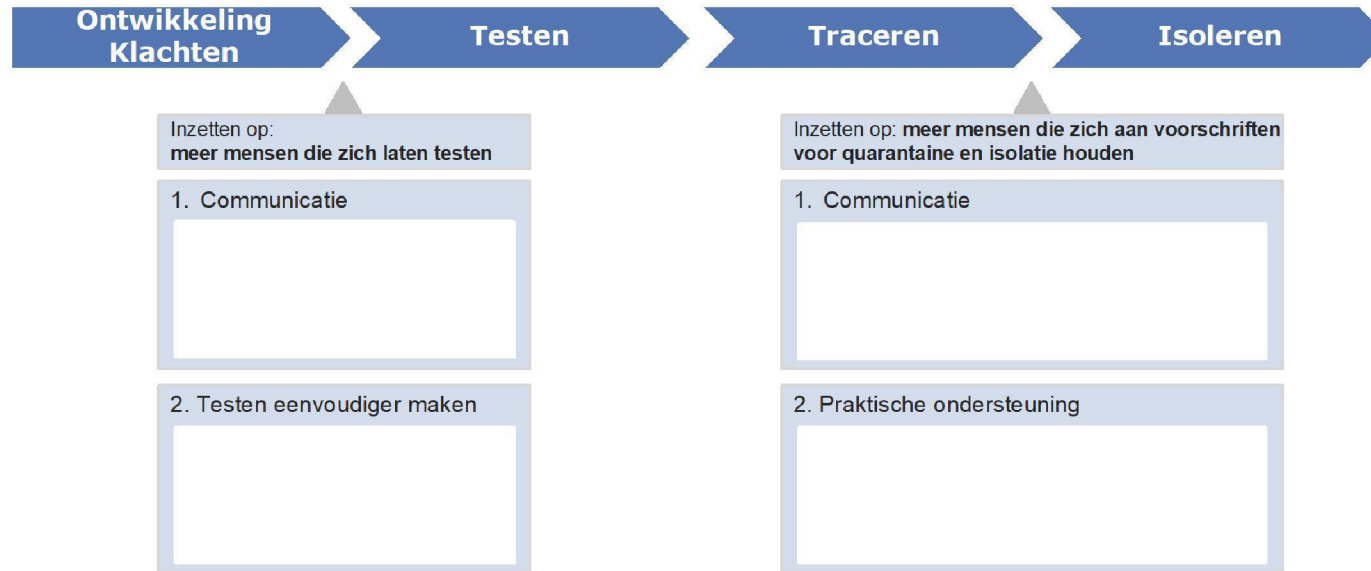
Ontwikkeling Klachten

Testen

Traceren

Isoleren

Inzetten op:
**meer mensen die zich laten testen**

1. Communicatie

2. Testen eenvoudiger maken

Inzetten op: **meer mensen die zich aan voorschriften voor quarantaine en isolatie houden**

1. Communicatie

2. Praktische ondersteuning